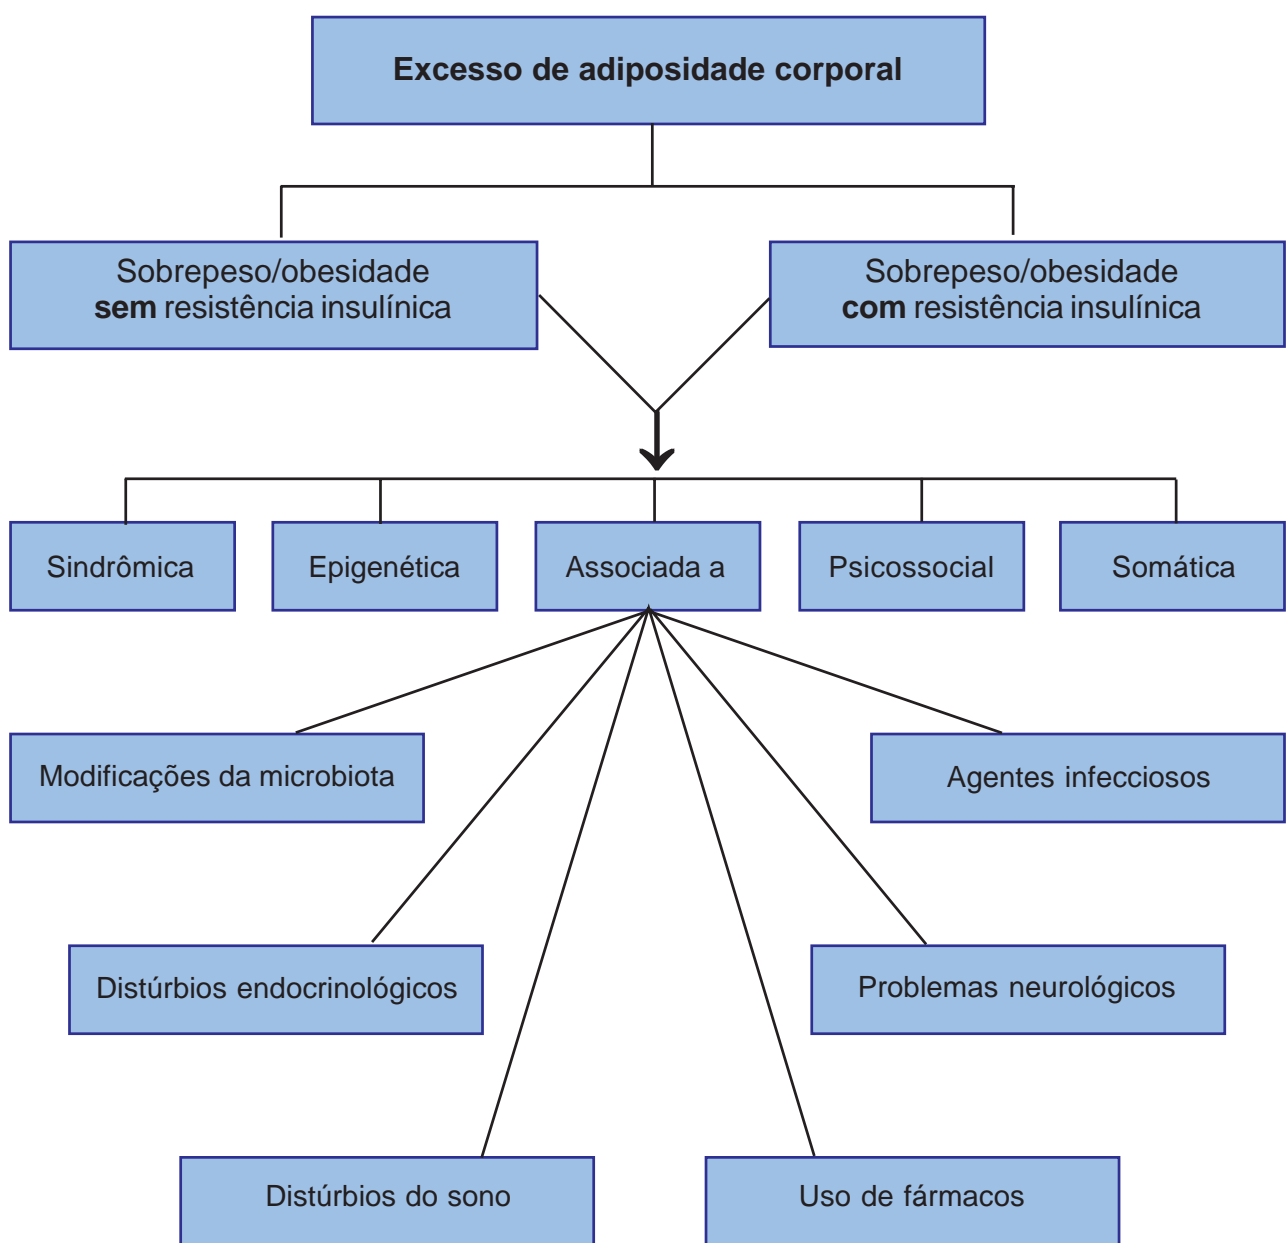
Excesso de adiposidade corporal

Sobrepeso/obesidade **sem** resistência insulínica

Sobrepeso/obesidade **com** resistência insulínica

Sindrômica

Epigenética

Associada a

Psicossocial

Somática

Modificações da microbiota

Agentes infecciosos

Distúrbios endocrinológicos

Problemas neurológicos

Distúrbios do sono

Uso de fármacos